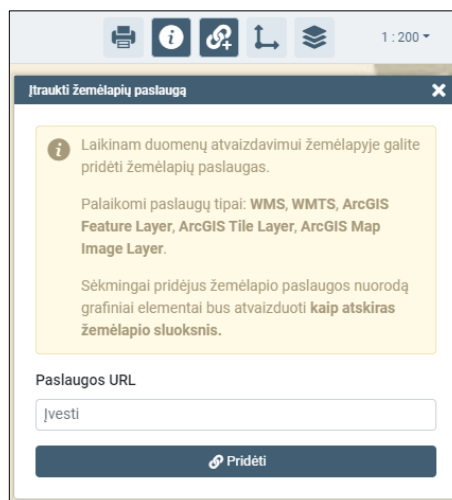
1 : 200

Įtraukti žemėlapių paslaugą

Laikinam duomenų atvaizdavimui žemėlapyje galite pridėti žemėlapių paslaugas.

Palaikomi paslaugų tipai: **WMS, WMTS, ArcGIS Feature Layer, ArcGIS Tile Layer, ArcGIS Map Image Layer**.

Sėkmingai pridėjus žemėlapio paslaugos nuorodą grafiniai elementai bus atvaizduoti **kaip atskiras žemėlapio sluoksnis.**

Paslaugos URL

Įvesti

Pridėti